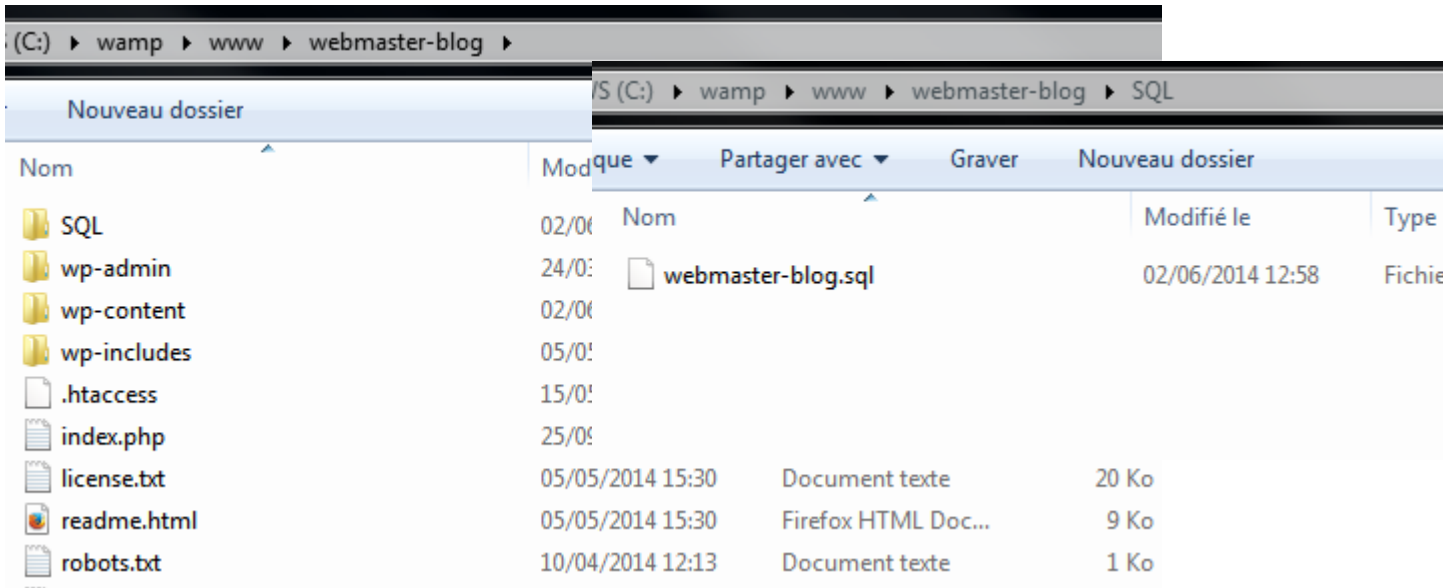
(C:) ▸ wamp ▸ www ▸ webmaster-blog ▸

Nouveau dossier

Nom

Mod

SQL 02/06
wp-admin 24/03
wp-content 02/06
wp-includes 05/05
.htaccess 15/05
index.php 25/09
license.txt 05/05/2014 15:30 Document texte 20 Ko
readme.html 05/05/2014 15:30 Firefox HTML Doc... 9 Ko
robots.txt 10/04/2014 12:13 Document texte 1 Ko

S (C:) ▸ wamp ▸ www ▸ webmaster-blog ▸ SQL

que ▾ Partager avec ▾ Graver Nouveau dossier

| Nom | Modifié le | Type |
|---|---|---|
| webmaster-blog.sql | 02/06/2014 12:58 | Fichie |